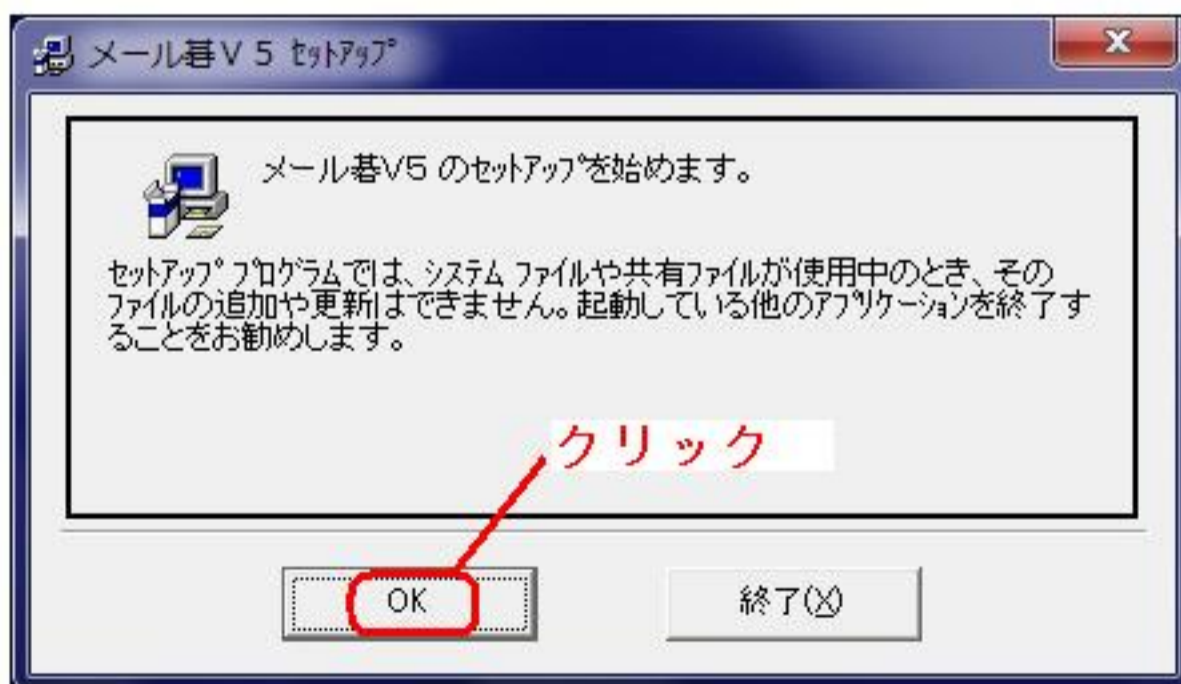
メール碁V 5 ｾｯﾄｱｯﾌﾟ

メール碁V5 のｾｯﾄｱｯﾌﾟを始めます。

ｾｯﾄｱｯﾌﾟ ﾌﾟﾛｸﾞﾗﾑでは、ｼｽﾃﾑ ﾌｧｲﾙや共有ﾌｧｲﾙが使用中のとき、そのﾌｧｲﾙの追加や更新はできません。起動している他のｱﾌﾟﾘｹｰｼｮﾝを終了することをお勧めします。

クリック

OK

終了(X)